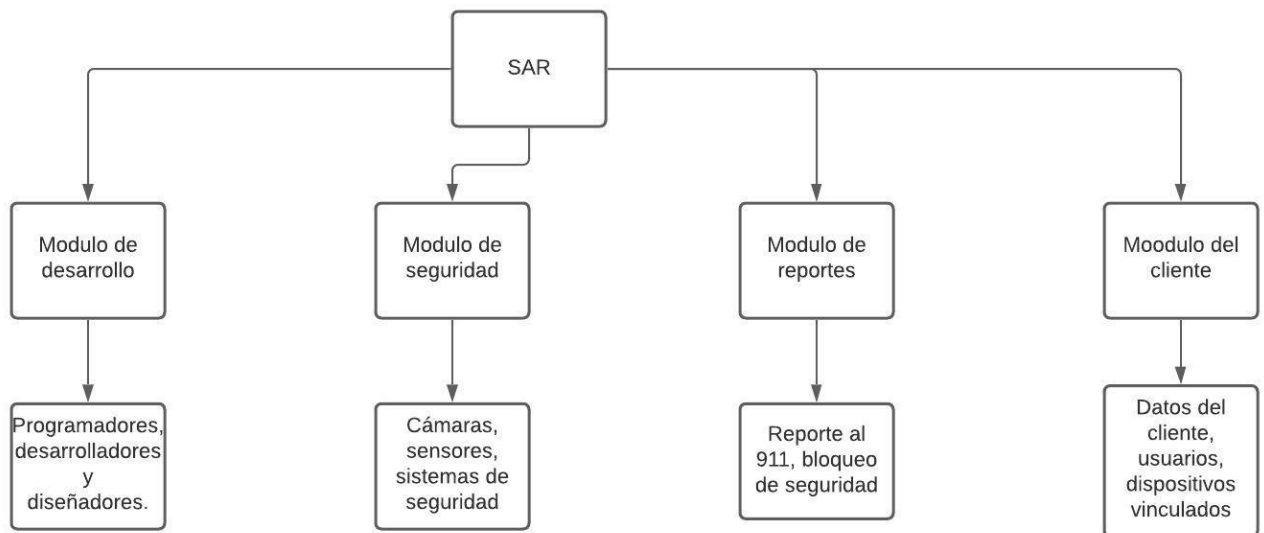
SAR

Modulo de desarrollo

Programadores, desarrolladores y diseñadores.

Modulo de seguridad

Cámaras, sensores, sistemas de seguridad

Modulo de reportes

Reporte al 911, bloqueo de seguridad

Moodulo del cliente

Datos del cliente, usuarios, dispositivos vinculados